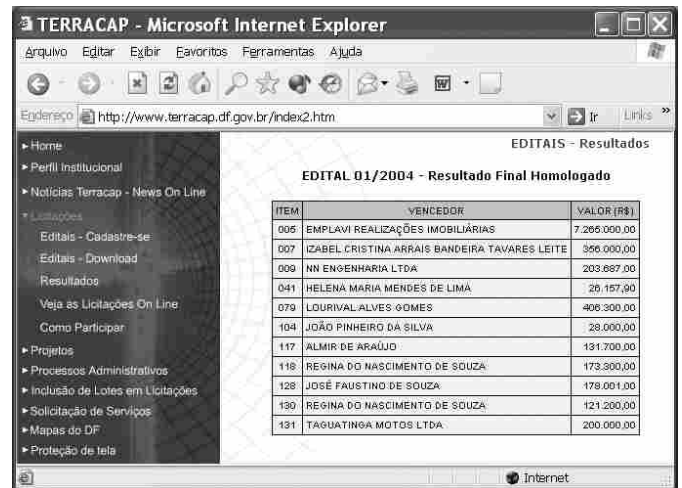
TERRACAP - Microsoft Internet Explorer

Arquivo Editar Exibir Favoritos Ferramentas Ajuda

Endereço http://www.terracap.df.gov.br/index2.htm Ir Links »

► Home
► Perfil Institucional
► Notícias Terracap - News On Line
▼ Licitações
Editais - Cadastre-se
Editais - Download
Resultados
Veja as Licitações On Line
Como Participar
► Projetos
► Processos Administrativos
► Inclusão de Lotes em Licitações
► Solicitação de Serviços
► Mapas do DF
► Proteção de tela

EDITAIS - Resultados

EDITAL 01/2004 - Resultado Final Homologado

| ITEM | VENCEDOR | VALOR (R$) |
|---|---|---|
| 005 | EMPLAVI REALIZAÇÕES IMOBILIÁRIAS | 7.265.000,00 |
| 007 | IZABEL CRISTINA ARRAIS BANDEIRA TAVARES LEITE | 356.000,00 |
| 009 | NN ENGENHARIA LTDA | 203.687,00 |
| 041 | HELENA MARIA MENDES DE LIMA | 26.157,90 |
| 079 | LOURIVAL ALVES GOMES | 406.300,00 |
| 104 | JOÃO PINHEIRO DA SILVA | 28.000,00 |
| 117 | ALMIR DE ARAÚJO | 131.700,00 |
| 118 | REGINA DO NASCIMENTO DE SOUZA | 173.300,00 |
| 128 | JOSÉ FAUSTINO DE SOUZA | 178.001,00 |
| 130 | REGINA DO NASCIMENTO DE SOUZA | 121.200,00 |
| 131 | TAGUATINGA MOTOS LTDA | 200.000,00 |

Internet